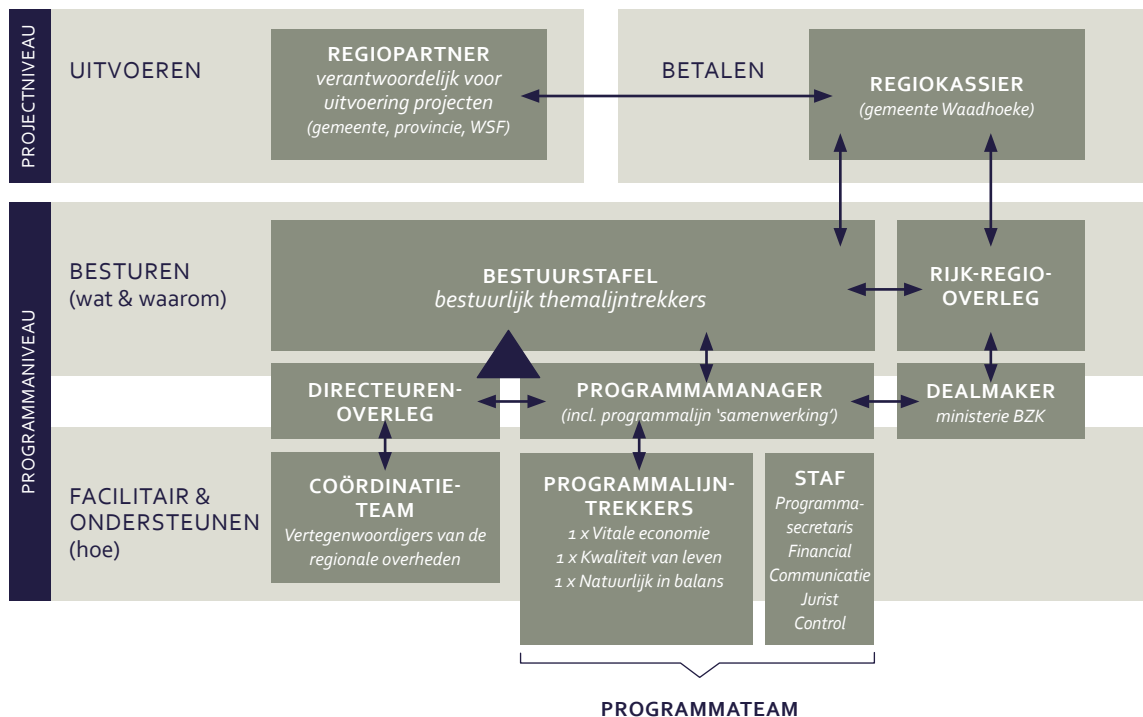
PROJECTNIVEAU

UITVOEREN

REGIOPARTNER
verantwoordelijk voor uitvoering projecten
(gemeente, provincie, WSF)

BETALEN

REGIOKASSIER
(gemeente Waadhoeke)

PROGRAMMANIVEAU

BESTUREN
(wat & waarom)

BESTUURSTAFEL
bestuurlijk themalijntrekkers

RIJK-REGIO-OVERLEG

DIRECTEUREN-OVERLEG

PROGRAMMAMANAGER
(incl. programmalijn 'samenwerking')

DEALMAKER
ministerie BZK

FACILITAIR & ONDERSTEUNEN
(hoe)

COÖRDINATIE-TEAM
Vertegenwoordigers van de regionale overheden

PROGRAMMALIJN-TREKKERS
1 x Vitale economie
1 x Kwaliteit van leven
1 x Natuurlijk in balans

STAF
Programma-secretaris
Financial
Communicatie
Jurist
Control

PROGRAMMATEAM